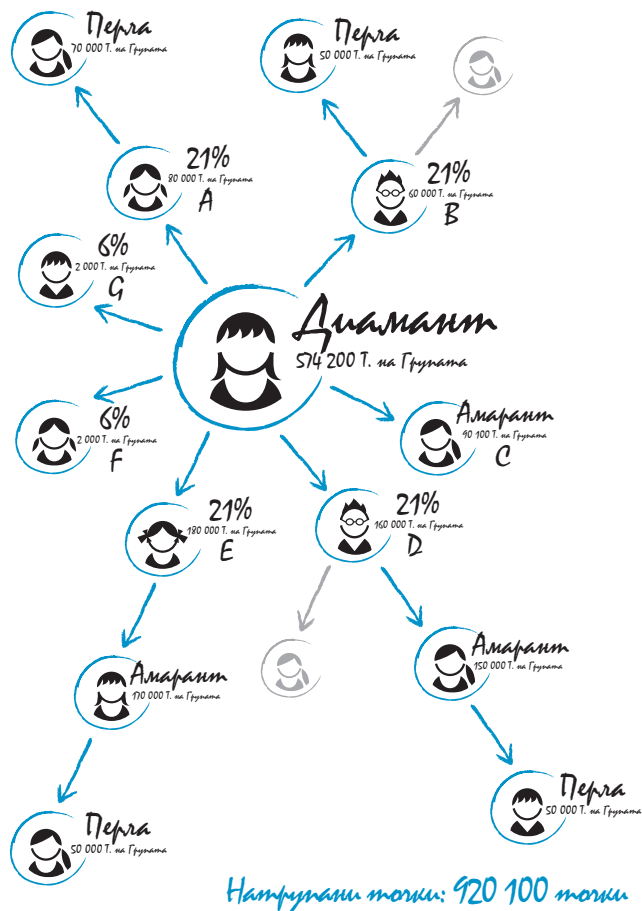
Перла
70 000 Т. на Групата

Перла
50 000 Т. на Групата

21%
80 000 Т. на Групата
A

21%
60 000 Т. на Групата
B

6%
2 000 Т. на Групата
G

Диамант
574 200 Т. на Групата

6%
2 000 Т. на Групата
F

Амарант
90 100 Т. на Групата
C

21%
180 000 Т. на Групата
E

21%
160 000 Т. на Групата
D

Амарант
170 000 Т. на Групата

Амарант
150 000 Т. на Групата

Перла
50 000 Т. на Групата

Перла
50 000 Т. на Групата

Натрупани точки: 920 100 точки